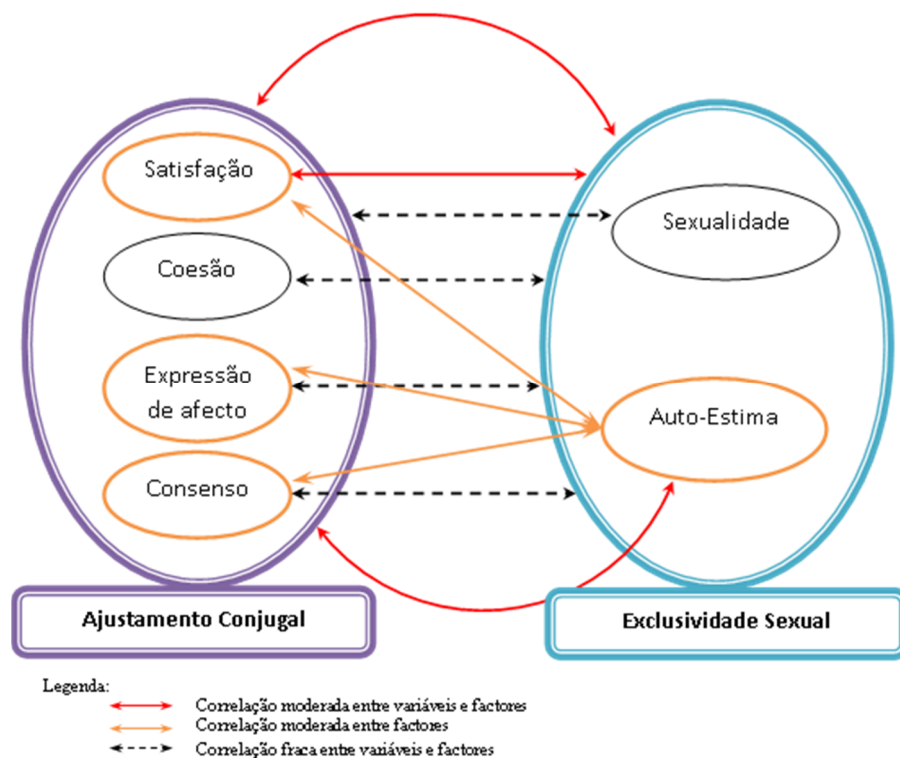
Satisfação

Sexualidade

Coesão

Expressão de afecto

Auto-Estima

Consenso

Ajustamento Conjugal

Exclusividade Sexual

Legenda:
Correlação moderada entre variáveis e factores
Correlação moderada entre factores
Correlação fraca entre variáveis e factores